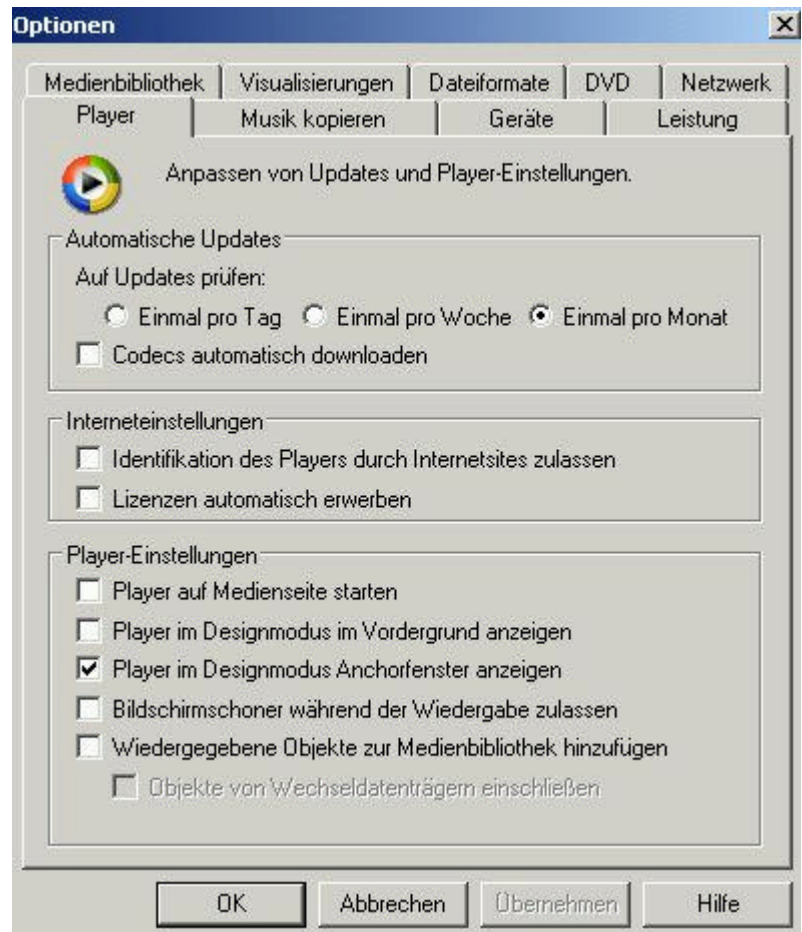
Optionen

Medienbibliothek | Visualisierungen | Dateiformate | DVD | Netzwerk
Player | Musik kopieren | Geräte | Leistung

Anpassen von Updates und Player-Einstellungen.

Automatische Updates
Auf Updates prüfen:
Einmal pro Tag
Einmal pro Woche
Einmal pro Monat
Codecs automatisch downloaden

Interneteinstellungen
Identifikation des Players durch Internetsites zulassen
Lizenzen automatisch erwerben

Player-Einstellungen
Player auf Medienseite starten
Player im Designmodus im Vordergrund anzeigen
Player im Designmodus Anchorfenster anzeigen
Bildschirmschoner während der Wiedergabe zulassen
Wiedergegebene Objekte zur Medienbibliothek hinzufügen
Objekte von Wechseldatenträgern einschließen

OK
Abbrechen
Übernehmen
Hilfe